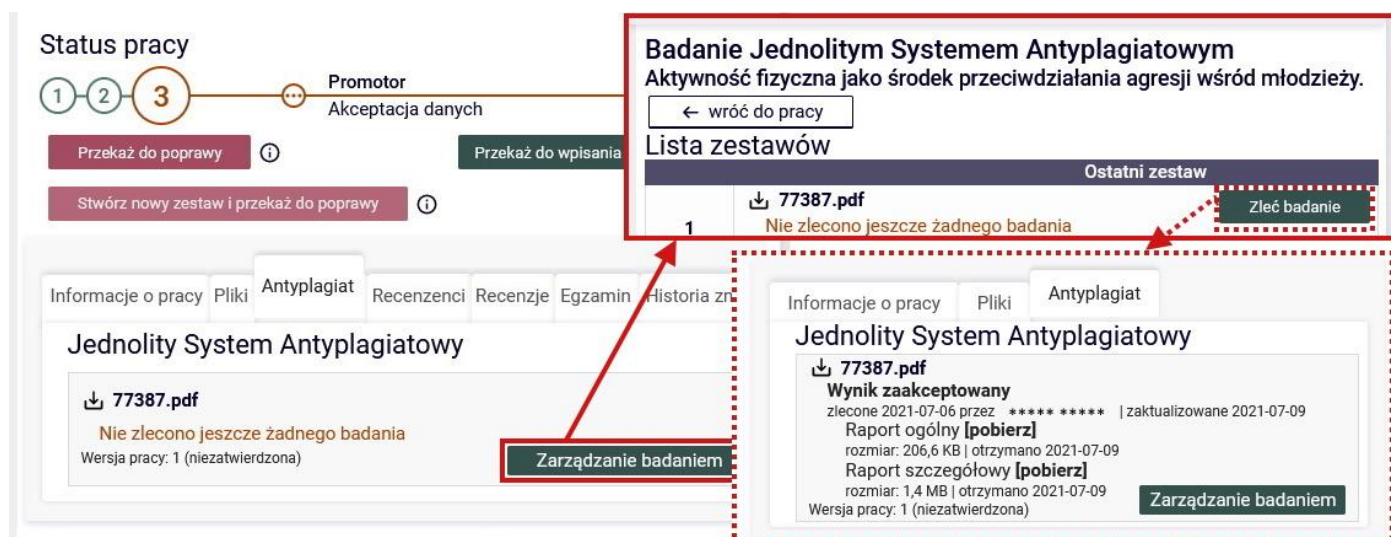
Status pracy

1 2 3 Promotor
Akceptacja danych

Przekaż do poprawy

Przekaż do wpisania

Stwórz nowy zestaw i przekaż do poprawy

Informacje o pracy | Pliki | Antyplagiat | Recenzenci | Recenzje | Egzamin | Historia zn

Jednolity System Antyplagiatowy

77387.pdf
Nie zlecono jeszcze żadnego badania
Wersja pracy: 1 (niezatwierdzona)

Zarządzanie badaniem

Badanie Jednolitym Systemem Antyplagiatowym
Aktywność fizyczna jako środek przeciwdziałania agresji wśród młodzieży.

← wróć do pracy

Lista zestawów

Ostatni zestaw

1 | 77387.pdf
Nie zlecono jeszcze żadnego badania

Zleć badanie

Informacje o pracy | Pliki | Antyplagiat

Jednolity System Antyplagiatowy

77387.pdf
Wynik zaakceptowany
zlecone 2021-07-06 przez ***** ***** | zaktualizowane 2021-07-09
Raport ogólny [pobierz]
rozmiar: 206,6 KB | otrzymano 2021-07-09
Raport szczegółowy [pobierz]
rozmiar: 1,4 MB | otrzymano 2021-07-09
Wersja pracy: 1 (niezatwierdzona)

Zarządzanie badaniem